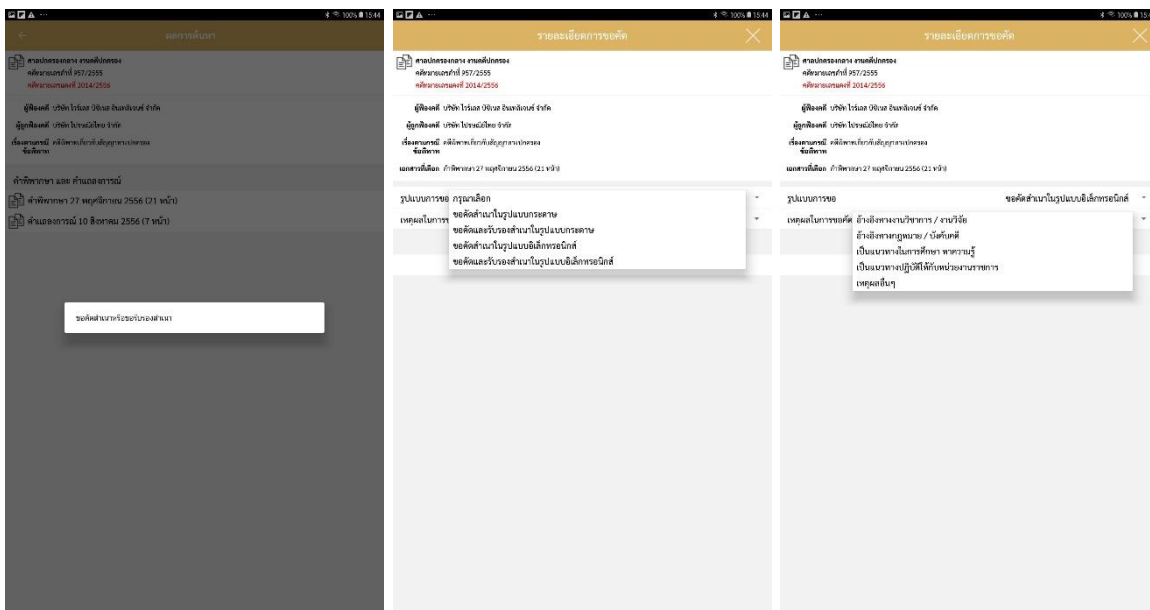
100% 15:44

ผลการค้นหา

ศาลปกครองกลาง งานคดีปกครอง
คดีหมายเลขดำที่ 957/2555
คดีหมายเลขแดงที่ 2014/2556

ผู้ฟ้องคดี บริษัท ไร่เลย วิชั่นส อินเตอร์เทรด จำกัด
ผู้ถูกฟ้องคดี บริษัท ไปรษณีย์ไทย จำกัด
เรื่องตามกรณี คดีพิพาทเกี่ยวกับสัญญาทางปกครอง
ข้อพิพาท

คำพิพากษา และ คำแถลงการณ์
คำพิพากษา 27 พฤศจิกายน 2556 (21 หน้า)
คำแถลงการณ์ 10 สิงหาคม 2556 (7 หน้า)

ขอคัดสำเนาหรือขอรับรองสำเนา

100% 15:44

รายละเอียดการขอคัด

ศาลปกครองกลาง งานคดีปกครอง
คดีหมายเลขดำที่ 957/2555
คดีหมายเลขแดงที่ 2014/2556

ผู้ฟ้องคดี บริษัท ไร่เลย วิชั่นส อินเตอร์เทรด จำกัด
ผู้ถูกฟ้องคดี บริษัท ไปรษณีย์ไทย จำกัด
เรื่องตามกรณี คดีพิพาทเกี่ยวกับสัญญาทางปกครอง
ข้อพิพาท
เอกสารที่เลือก คำพิพากษา 27 พฤศจิกายน 2556 (21 หน้า)

รูปแบบการขอ กรุณาเลือก
เหตุผลในการขอ
ขอคัดสำเนาในรูปแบบกระดาษ
ขอคัดและรับรองสำเนาในรูปแบบกระดาษ
ขอคัดสำเนาในรูปแบบอิเล็กทรอนิกส์
ขอคัดและรับรองสำเนาในรูปแบบอิเล็กทรอนิกส์

100% 15:

รายละเอียดการขอคัด

ศาลปกครองกลาง งานคดีปกครอง
คดีหมายเลขดำที่ 957/2555
คดีหมายเลขแดงที่ 2014/2556

ผู้ฟ้องคดี บริษัท ไร่เลย วิชั่นส อินเตอร์เทรด จำกัด
ผู้ถูกฟ้องคดี บริษัท ไปรษณีย์ไทย จำกัด
เรื่องตามกรณี คดีพิพาทเกี่ยวกับสัญญาทางปกครอง
ข้อพิพาท
เอกสารที่เลือก คำพิพากษา 27 พฤศจิกายน 2556 (21 หน้า)

รูปแบบการขอ ขอคัดสำเนาในรูปแบบอิเล็กทรอนิกส์
เหตุผลในการขอคัด อ้างอิงทางงานวิชาการ / งานวิจัย
อ้างอิงทางกฎหมาย / บังคับคดี
เป็นแนวทางในการศึกษา หาความรู้
เป็นแนวทางปฏิบัติให้กับหน่วยงานราชการ
เหตุผลอื่นๆ